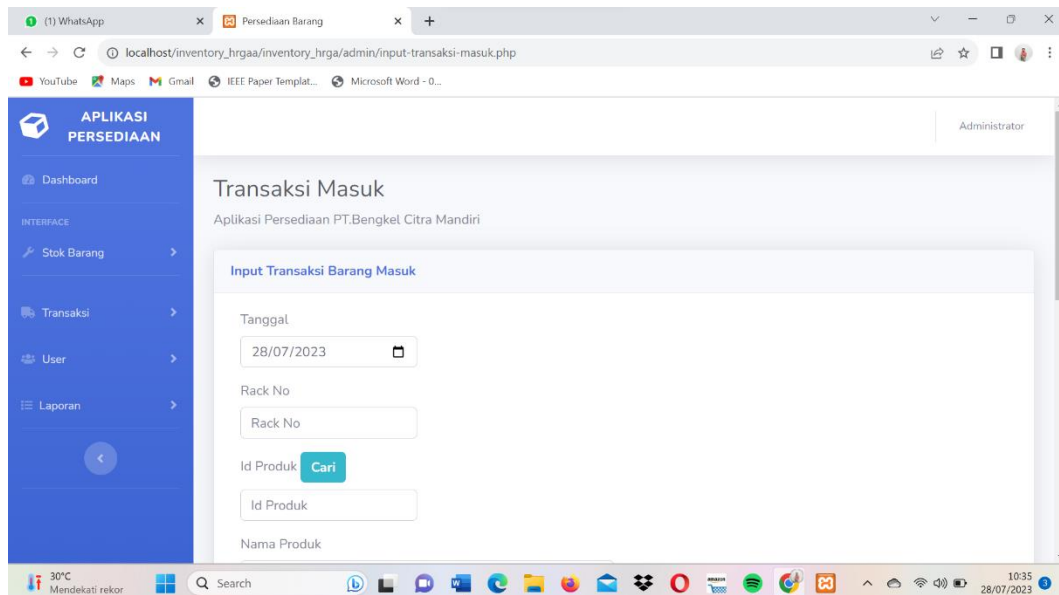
(1) WhatsApp × Persediaan Barang × +

localhost/inventory_hrgaa/inventory_hrga/admin/input-transaksi-masuk.php

YouTube Maps Gmail IEEE Paper Templat... Microsoft Word - 0...

APLIKASI PERSEDIAAN

Administrator

Dashboard

INTERFACE

Stok Barang

Transaksi

User

Laporan

Transaksi Masuk

Aplikasi Persediaan PT.Bengkel Citra Mandiri

Input Transaksi Barang Masuk

Tanggal

28/07/2023

Rack No

Rack No

Id Produk Cari

Id Produk

Nama Produk

30°C Mendekati rekor

Search

10:35 28/07/2023